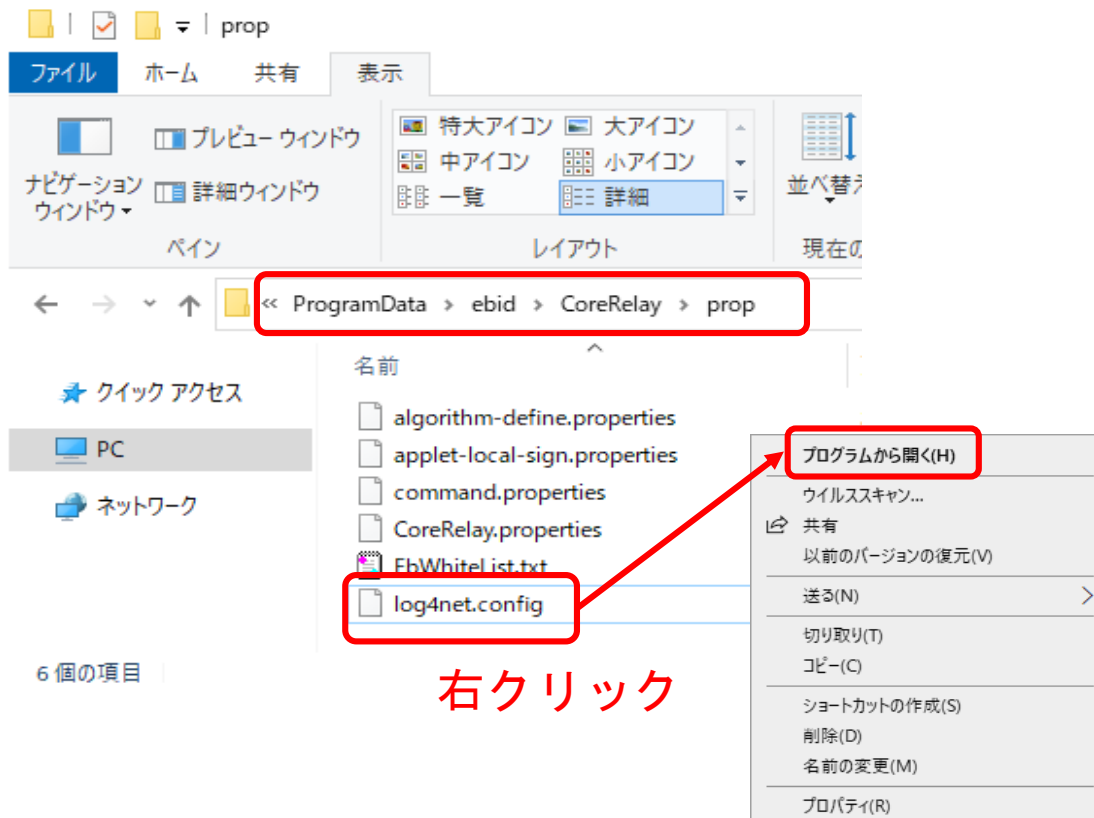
prop

ファイル ホーム 共有 表示

ナビゲーション ウィンドウ
プレビュー ウィンドウ
詳細ウィンドウ
ペイン

特大アイコン 大アイコン
中アイコン 小アイコン
一覧 詳細
レイアウト

並べ替え
現在の

« ProgramData › ebid › CoreRelay › prop

クイック アクセス
PC
ネットワーク

名前
algorithm-define.properties
applet-local-sign.properties
command.properties
CoreRelay.properties
EbWhiteList.txt
log4net.config

6 個の項目

右クリック

プログラムから開く(H)
ウイルススキャン...
共有
以前のバージョンの復元(V)
送る(N)
切り取り(T)
コピー(C)
ショートカットの作成(S)
削除(D)
名前の変更(M)
プロパティ(R)